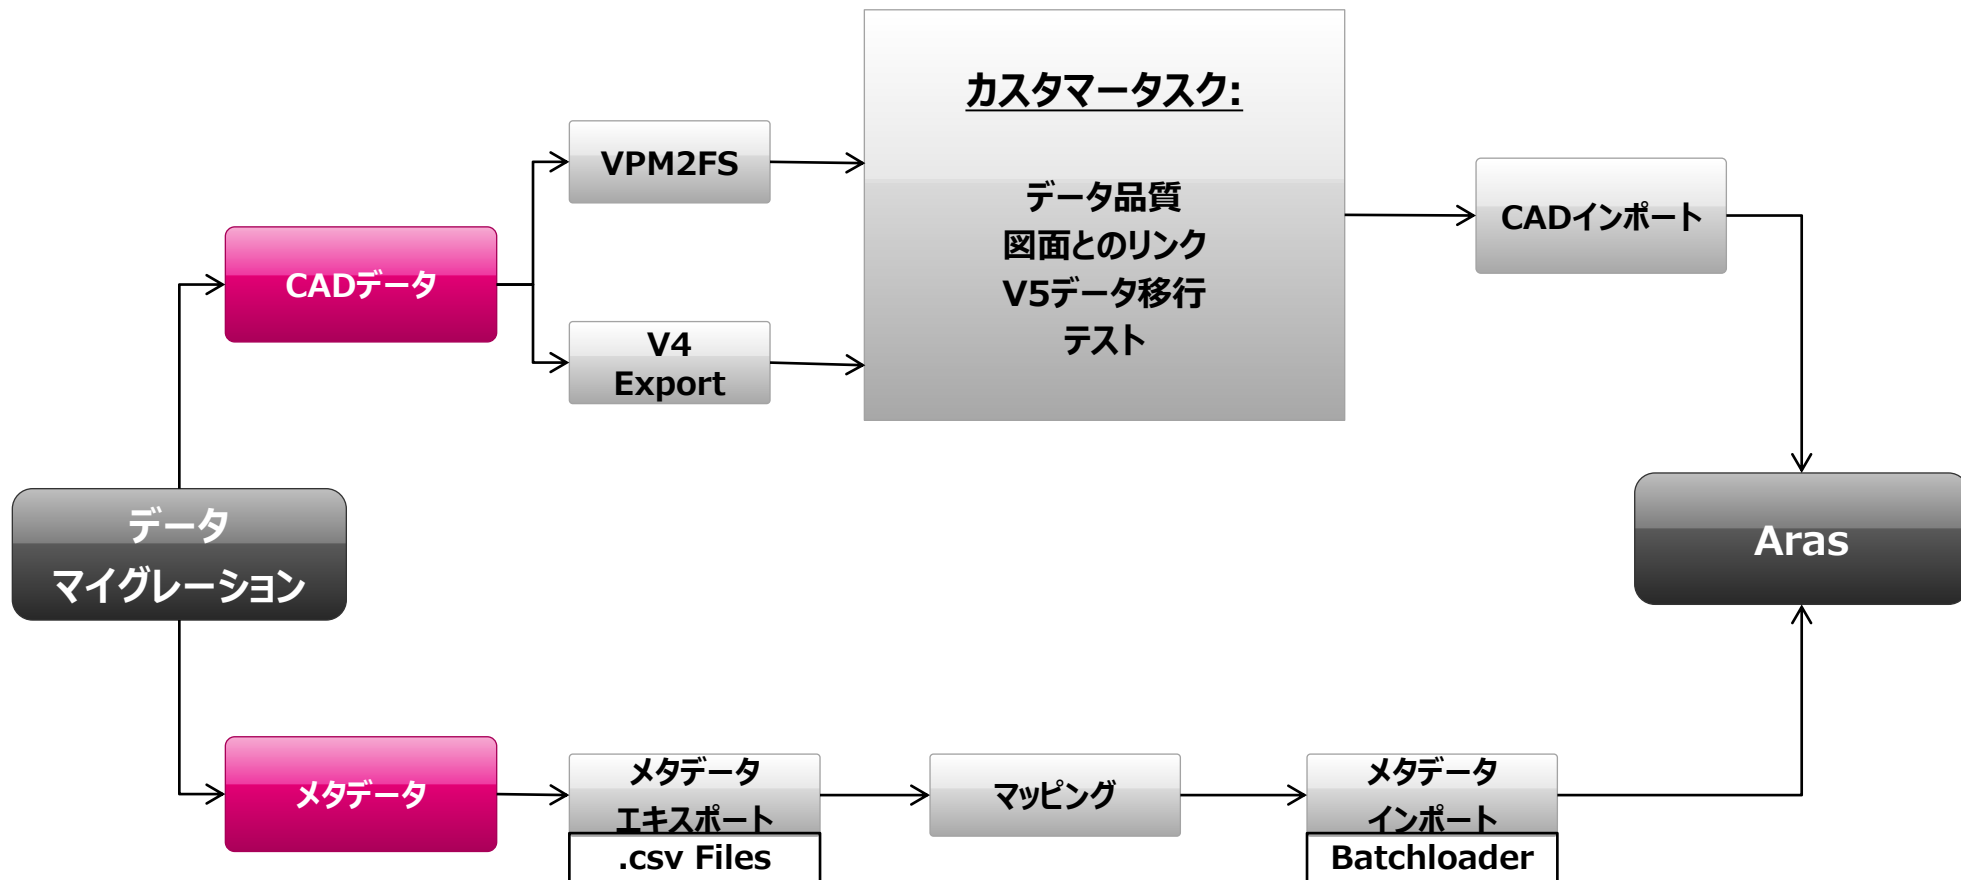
カスタマータスク:

データ品質
図面とのリンク
V5データ移行
テスト

VPM2FS

V4
Export

CADデータ

CADインポート

データ
マイグレーション

Aras

メタデータ

メタデータ
エキスポート

.csv Files

マッピング

メタデータ
インポート

Batchloader